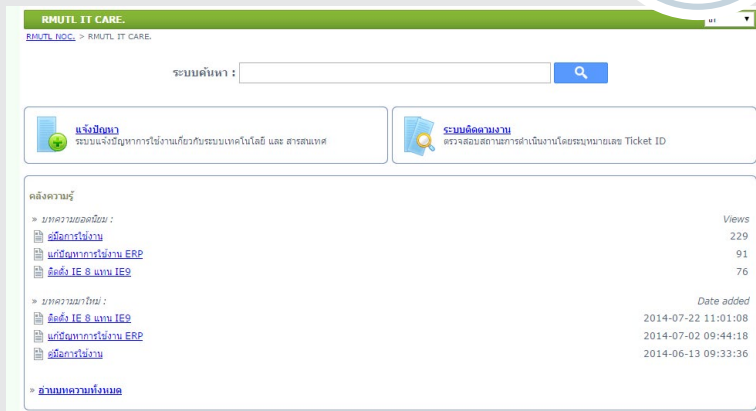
RMUTL IT CARE.

RMUTL NOC. > RMUTL IT CARE.

ระบบค้นหา :

แจ้งปัญหา
ระบบแจ้งปัญหาการใช้งานเกี่ยวกับระบบเทคโนโลยี และ สารสนเทศ

ระบบติดตามงาน
ตรวจสอบสถานะการดำเนินงานโดยระบุหมายเลข Ticket ID

คลังความรู้

» บทความยอดนิยม :

| | Views |
|---|---|
| คู่มือการใช้งาน | 229 |
| แก้ปัญหาการใช้งาน ERP | 91 |
| ติดตั้ง IE 8 แทน IE9 | 76 |

» บทความมาใหม่ :

| | Date added |
|---|---|
| ติดตั้ง IE 8 แทน IE9 | 2014-07-22 11:01:08 |
| แก้ปัญหาการใช้งาน ERP | 2014-07-02 09:44:18 |
| คู่มือการใช้งาน | 2014-06-13 09:33:36 |

» อ่านบทความทั้งหมด